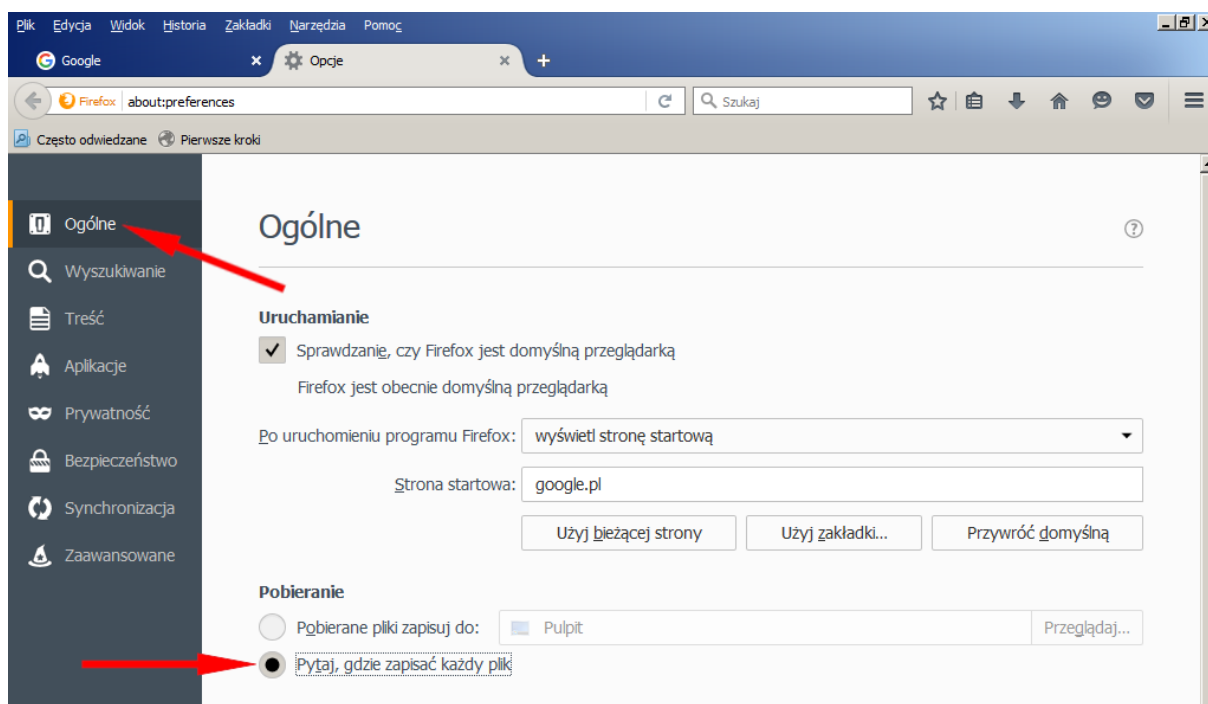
Plik Edycja Widok Historia Zakładki Narzędzia Pomoc

Google ×
Opcje ×
+

Firefox about:preferences
Szukaj

Często odwiedzane Pierwsze kroki

Ogólne
Wyszukiwanie
Treść
Aplikacje
Prywatność
Bezpieczeństwo
Synchronizacja
Zaawansowane

Ogólne

?

Uruchamianie

Sprawdzanie, czy Firefox jest domyślną przeglądarką

Firefox jest obecnie domyślną przeglądarką

Po uruchomieniu programu Firefox: wyświetl stronę startową

Strona startowa: google.pl

Użyj bieżącej strony | Użyj zakładki... | Przywróć domyślną

Pobieranie

Pobierane pliki zapisuj do: Pulpit Przeglądaj...

Pytaj, gdzie zapisać każdy plik